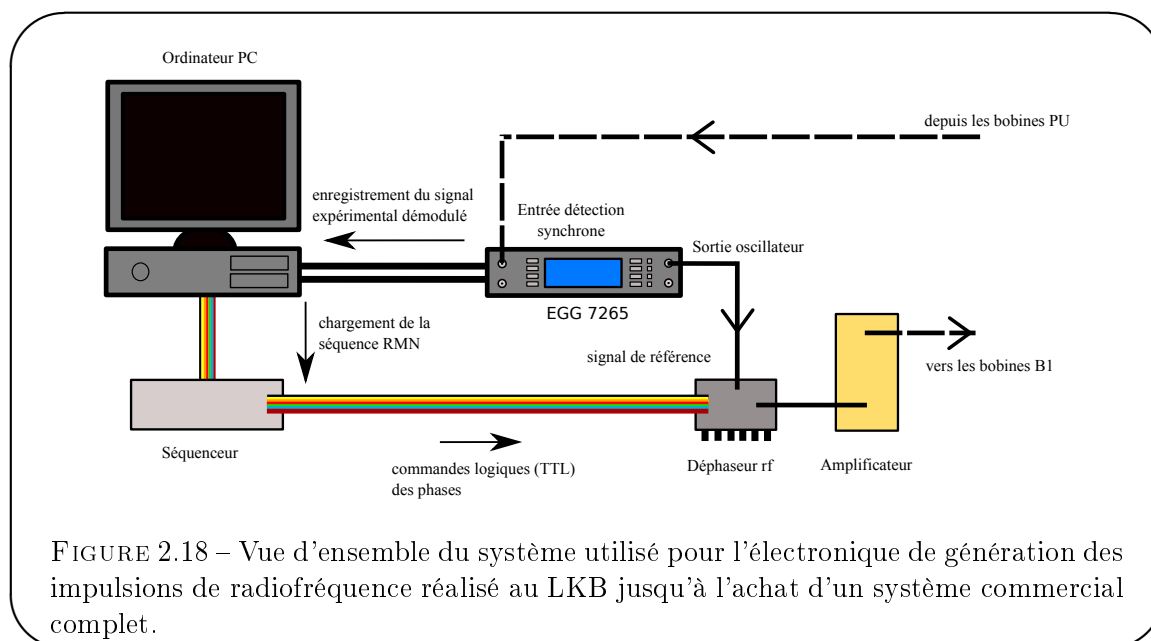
Ordinateur PC

depuis les bobines PU

enregistrement du signal expérimental démodulé

Entrée détection synchrone

Sortie oscillateur

EGG 7265

chargement de la séquence RMN

signal de référence

vers les bobines B1

Séquenceur

commandes logiques (TTL) des phases

Déphaseur rf

Amplificateur

FIGURE 2.18 – Vue d'ensemble du système utilisé pour l'électronique de génération des impulsions de radiofréquence réalisé au LKB jusqu'à l'achat d'un système commercial complet.